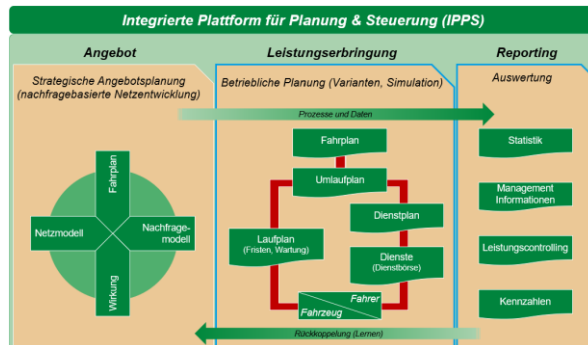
Integrierte Plattform für Planung & Steuerung (IPPS)

Angebot

Strategische Angebotsplanung (nachfragebasierte Netzentwicklung)

Fahrplan

Netzmodell

Nachfragemodell

Wirkung

Leistungserbringung

Betriebliche Planung (Varianten, Simulation)

Prozesse und Daten

Fahrplan

Umlaufplan

Dienstplan

Laufplan (Fristen, Wartung)

Dienste (Dienstbörse)

Fahrer

Fahrzeug

Rückkoppelung (Lernen)

Reporting

Auswertung

Statistik

Management Informationen

Leistungscontrolling

Kennzahlen